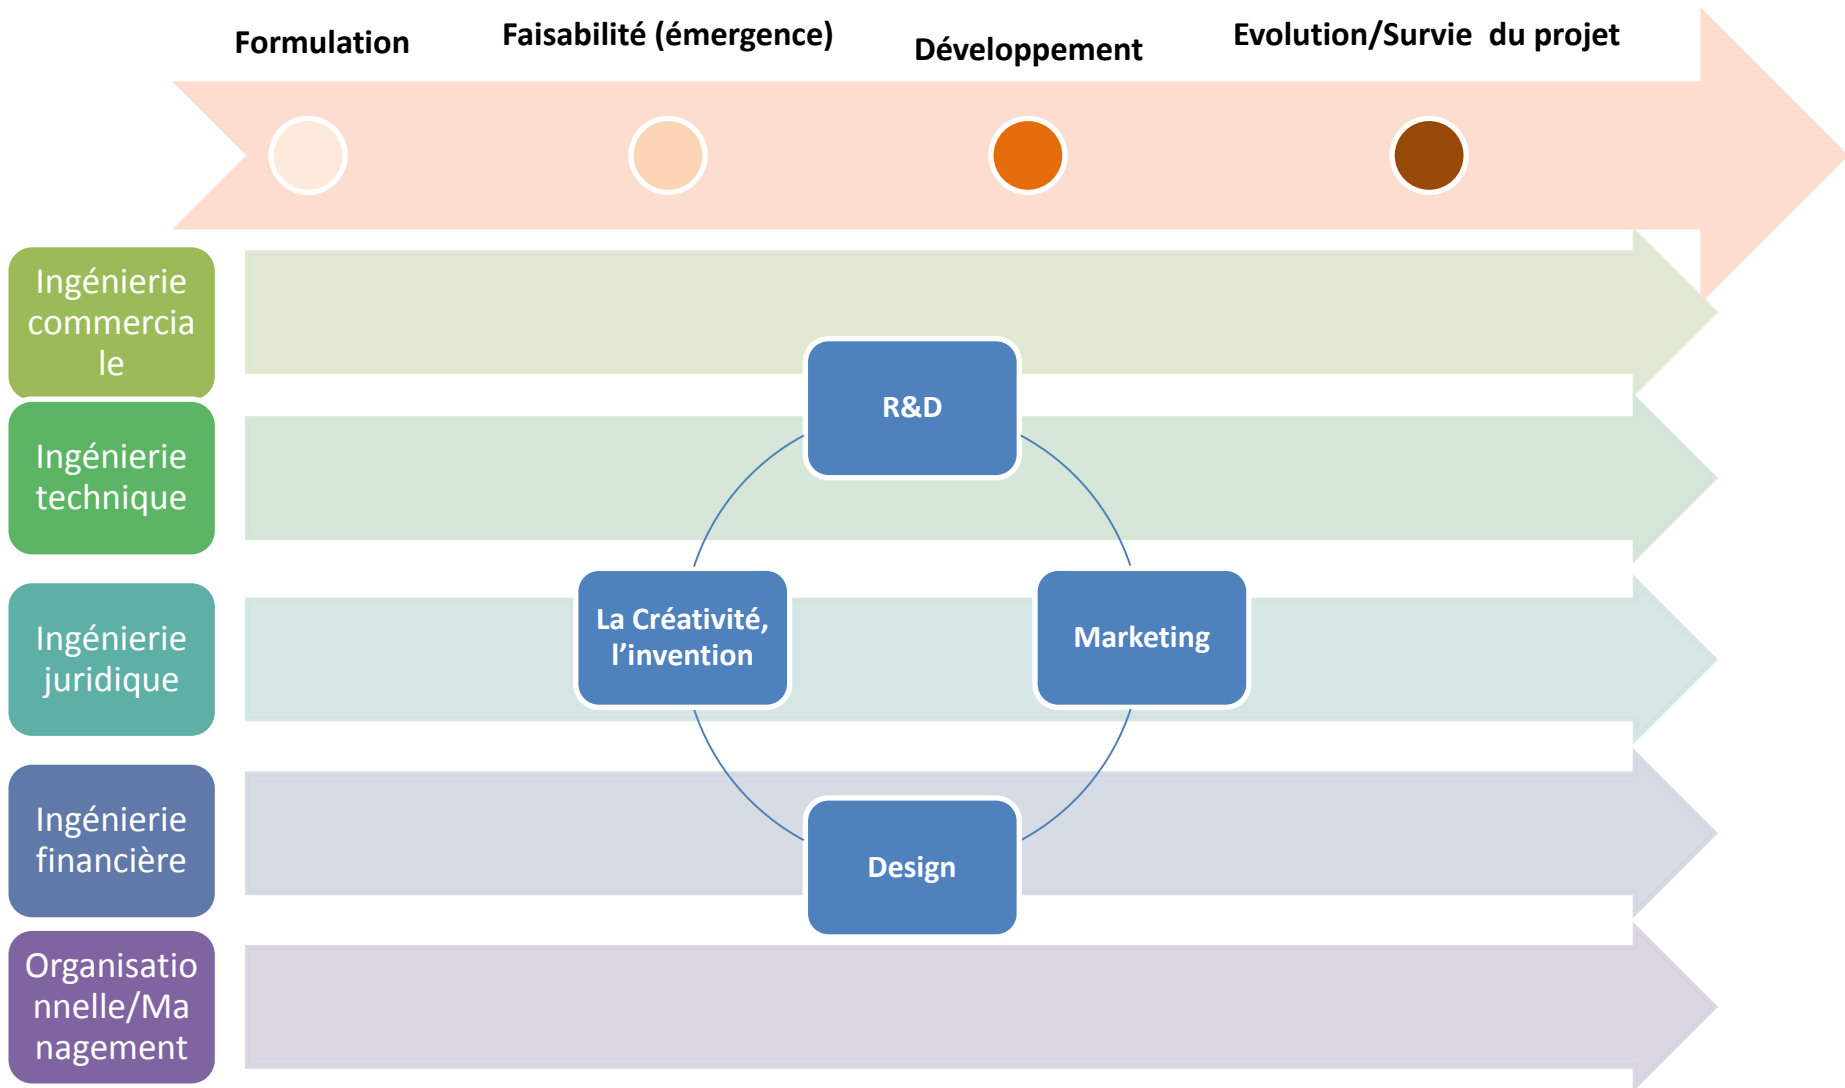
Formulation

Faisabilité (émergence)

Développement

Evolution/Survie du projet

Ingénierie commerciale

Ingénierie technique

Ingénierie juridique

Ingénierie financière

Organisationnelle/Management

R&D

La Créativité, l'invention

Marketing

Design